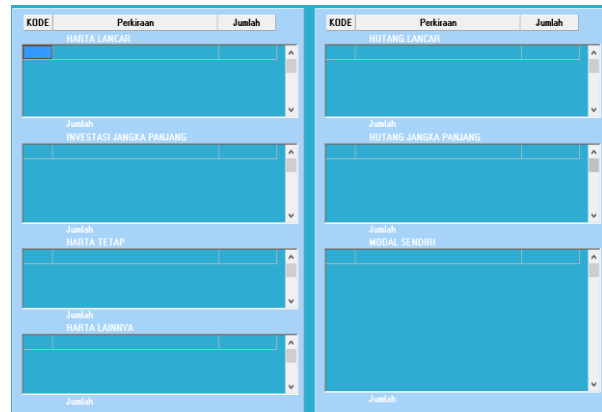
| KODE | Perkiraan | Jumlah |
|---|---|---|

HARTA LANCAR

Jumlah

INVESTASI JANGKA PANJANG

Jumlah

HARTA TETAP

Jumlah

HARTA LAINNYA

Jumlah

| KODE | Perkiraan | Jumlah |
|---|---|---|

HUTANG LANCAR

Jumlah

HUTANG JANGKA PANJANG

Jumlah

MODAL SENDIRI

Jumlah